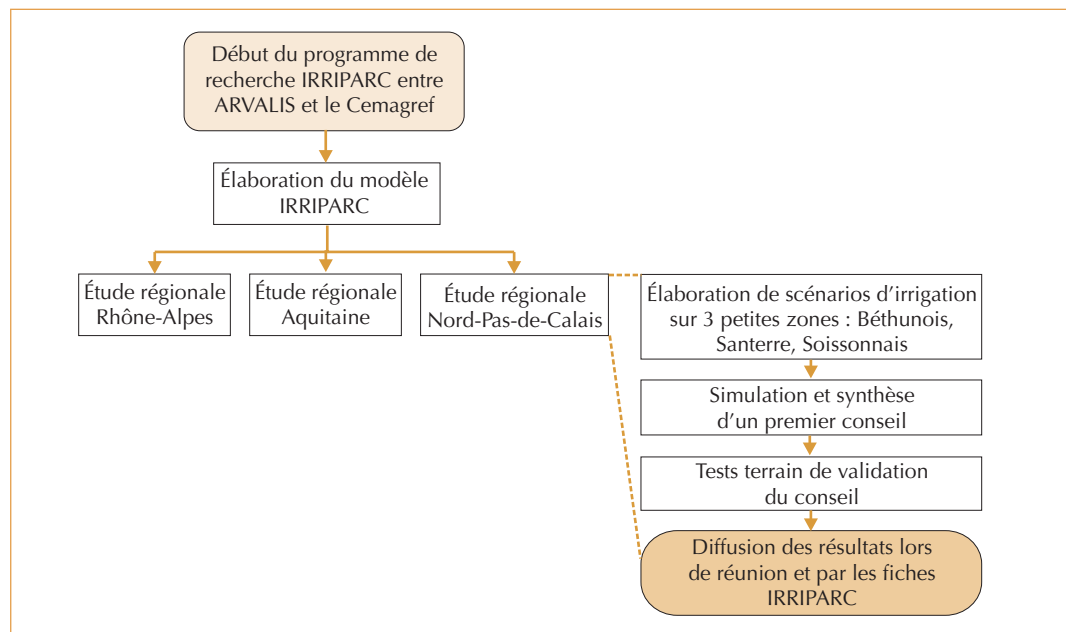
Début du programme de recherche IRRIPARC entre ARVALIS et le Cemagref

Élaboration du modèle IRRIPARC

Étude régionale Rhône-Alpes

Étude régionale Aquitaine

Étude régionale Nord-Pas-de-Calais

Élaboration de scénarios d'irrigation sur 3 petites zones : Béthunois, Santerre, Soissonnais

Simulation et synthèse d'un premier conseil

Tests terrain de validation du conseil

Diffusion des résultats lors de réunion et par les fiches IRRIPARC